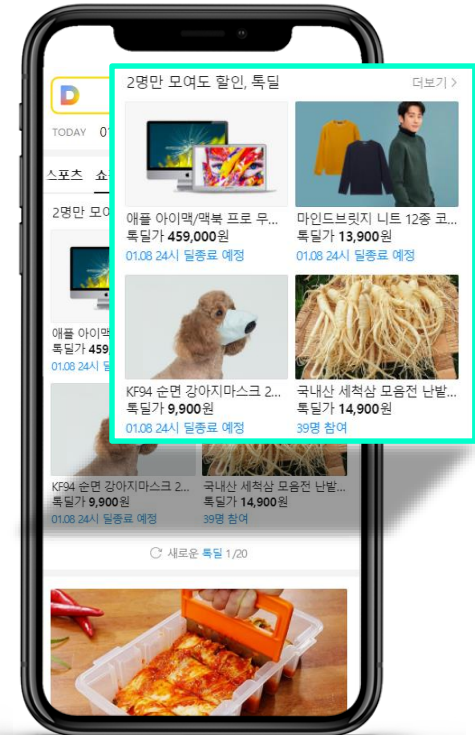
2명만 모여도 할인, 톡딜

더보기 >

애플 아이맥/맥북 프로 무...
톡딜가 459,000원
01.08 24시 딜종료 예정

마인드브릿지 니트 12종 코...
톡딜가 13,900원
01.08 24시 딜종료 예정

KF94 순면 강아지마스크 2...
톡딜가 9,900원
01.08 24시 딜종료 예정

국내산 세척삼 모음전 난밭...
톡딜가 14,900원
39명 참여

D

TODAY 01

스포츠 쇼

2명만 모여

애플 아이맥
톡딜가 459
01.08 24시

KF94 순면 강아지마스크 2...
톡딜가 9,900원
01.08 24시 딜종료 예정

국내산 세척삼 모음전 난밭...
톡딜가 14,900원
39명 참여

새로운 톡딜 1/20